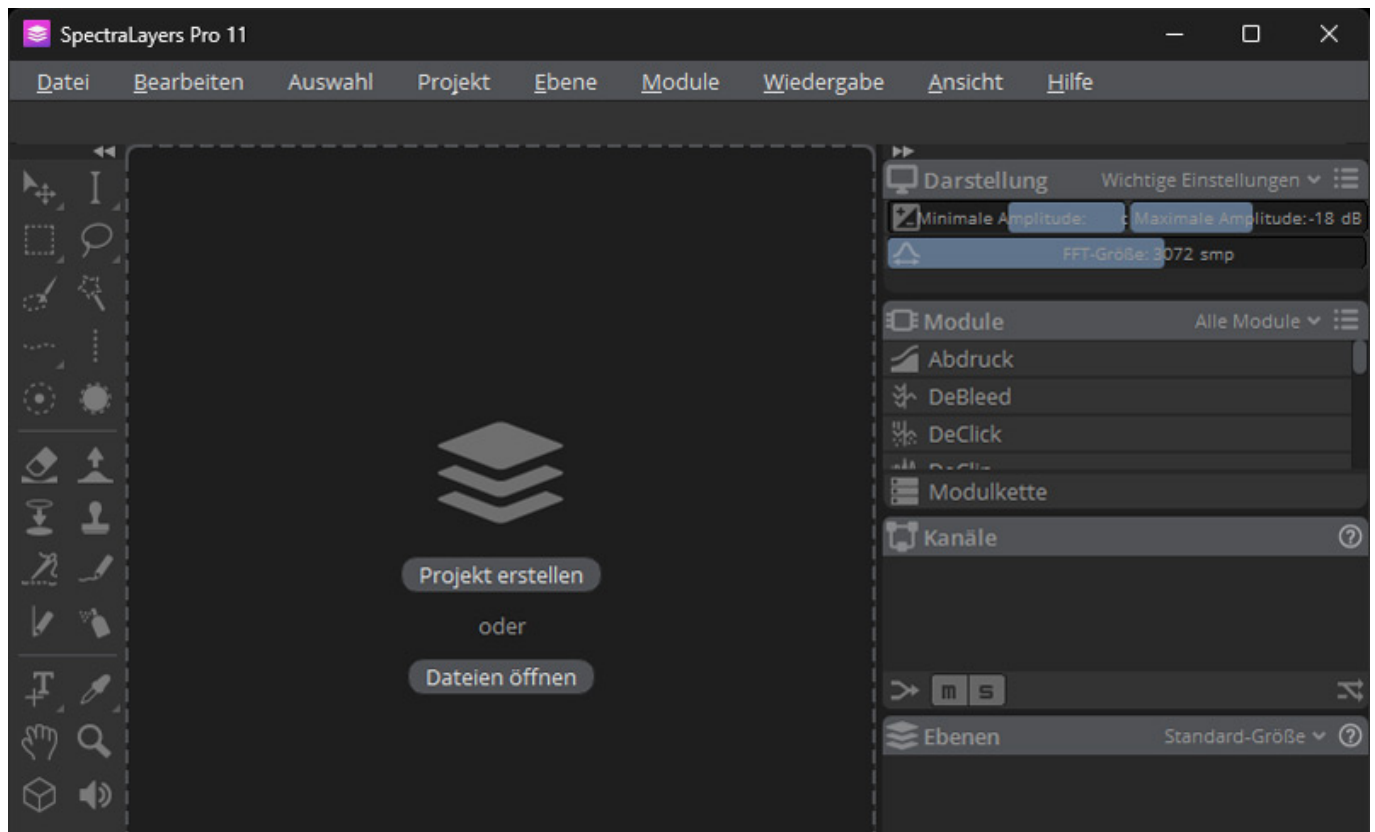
SpectraLayers Pro 11

Datei Bearbeiten Auswahl Projekt Ebene Module Wiedergabe Ansicht Hilfe

Darstellung Wichtige Einstellungen

Minimale Amplitude: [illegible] Maximale Amplitude:-18 dB

FFT-Größe: 3072 smp

Module Alle Module

Abdruck

DeBleed

DeClick

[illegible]

Modulkette

Kanäle

m s

Ebenen Standard-Größe

Projekt erstellen

oder

Dateien öffnen